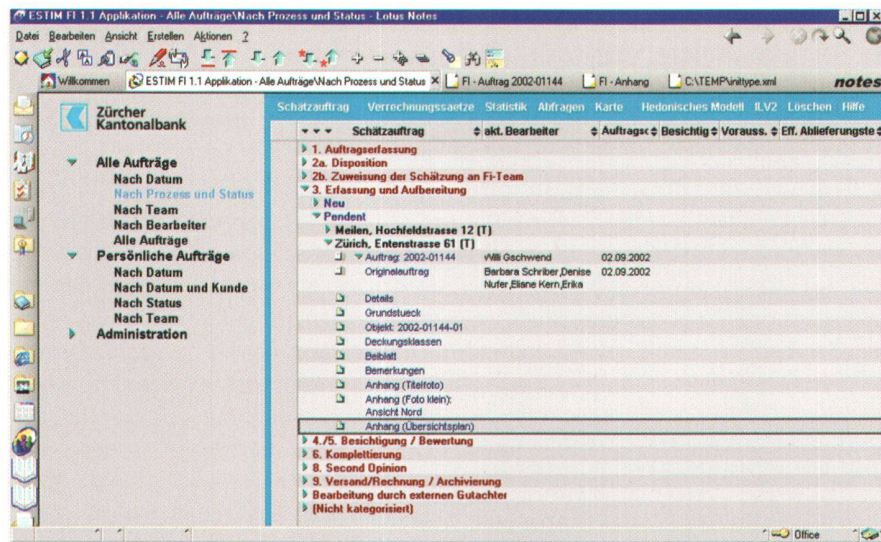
ESTIM FI 1.1 Applikation - Alle Aufträge\Nach Prozess und Status - Lotus Notes

Datei Bearbeiten Ansicht Erstellen Aktionen ?

Willkommen ESTIM FI 1.1 Applikation - Alle Aufträge\Nach Prozess und Status FI - Auftrag 2002-01144 FI - Anhang C:\TEMP\inittype.xml notes

Zürcher Kantonalbank

Schätzauftrag Verrechnungssaetze Statistik Abfragen Karte Hedonisches Modell ILV2 Löschen Hilfe

Alle Aufträge
Nach Datum
Nach Prozess und Status
Nach Team
Nach Bearbeiter
Alle Aufträge
Persönliche Aufträge
Nach Datum
Nach Datum und Kunde
Nach Status
Nach Team
Administration

| Schätzauftrag | akt. Bearbeiter | Auftrags | Besichtig | Vorauss. | Eff. Ablieferungste |
|---|---|---|---|---|---|
| 1. Auftragserfassung | | | | | |
| 2a. Disposition | | | | | |
| 2b. Zuweisung der Schätzung an FI-Team | | | | | |
| 3. Erfassung und Aufbereitung | | | | | |
| Neu | | | | | |
| Pendent | | | | | |
| Meilen, Hochfeldstrasse 12 (T) | | | | | |
| Zürich, Entenstrasse 61 (T) | | | | | |
| Auftrag: 2002-01144 | Willi Gschwend | 02.09.2002 | | | |
| Originalauftrag | Barbara Schriber,Denise Nufer,Eliane Kern,Erika | 02.09.2002 | | | |
| Details | | | | | |
| Grundstueck | | | | | |
| Objekt: 2002-01144-01 | | | | | |
| Deckungsklassen | | | | | |
| Beiblatt | | | | | |
| Bemerkungen | | | | | |
| Anhang (Titelfoto) | | | | | |
| Anhang (Foto klein): Ansicht Nord | | | | | |
| Anhang (Übersichtsplan) | | | | | |
| 4./5. Besichtigung / Bewertung | | | | | |
| 6. Komplettierung | | | | | |
| 8. Second Opinion | | | | | |
| 9. Versand/Rechnung / Archivierung | | | | | |
| Bearbeitung durch externen Gutachter | | | | | |
| (Nicht kategorisiert) | | | | | |

Office